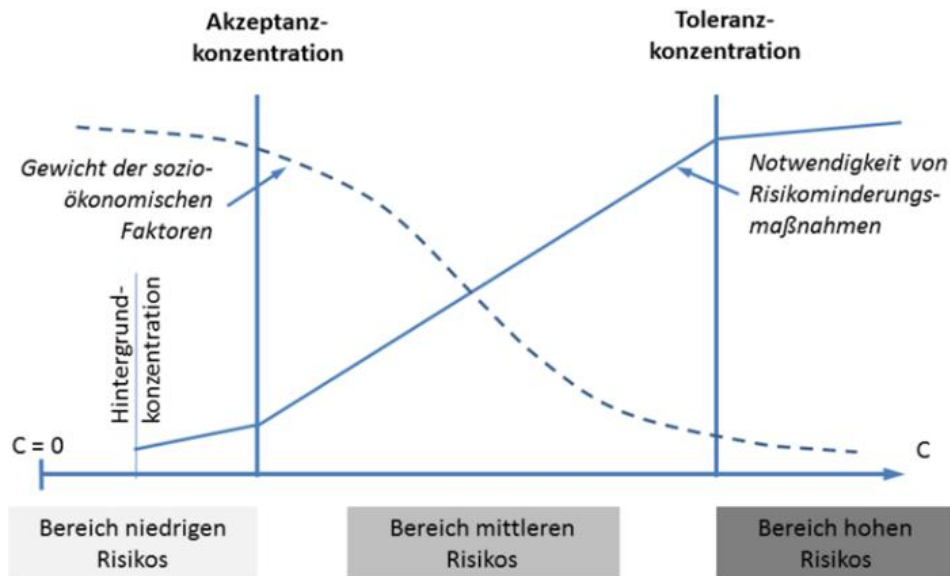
Akzeptanzkonzentration

Toleranzkonzentration

Gewicht der sozioökonomischen Faktoren

Notwendigkeit von Risikominderungsmaßnahmen

Hintergrundkonzentration

C = 0

C

Bereich niedrigen Risikos

Bereich mittleren Risikos

Bereich hohen Risikos